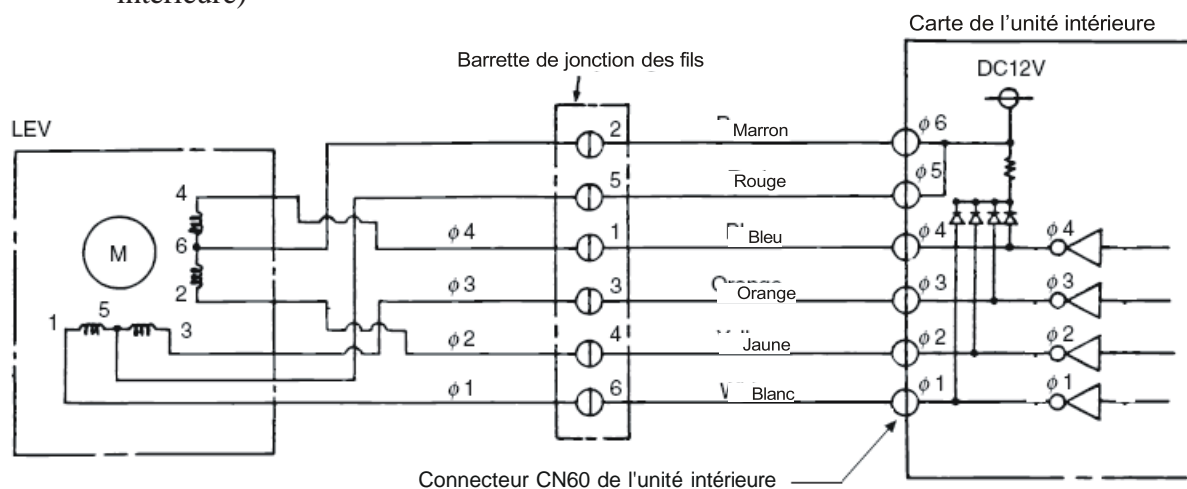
intérieure)

Carte de l'unité intérieure

Barrette de jonction des fils

DC12V

LEV

M

4
6
2
1
5
3

$\phi 4$
$\phi 3$
$\phi 2$
$\phi 1$

2
5
1
3
4
6

Marron
Rouge
Bleu
Orange
Jaune
Blanc

$\phi 6$
$\phi 5$
$\phi 4$
$\phi 3$
$\phi 2$
$\phi 1$

$\phi 4$
$\phi 3$
$\phi 2$
$\phi 1$

Connecteur CN60 de l'unité intérieure